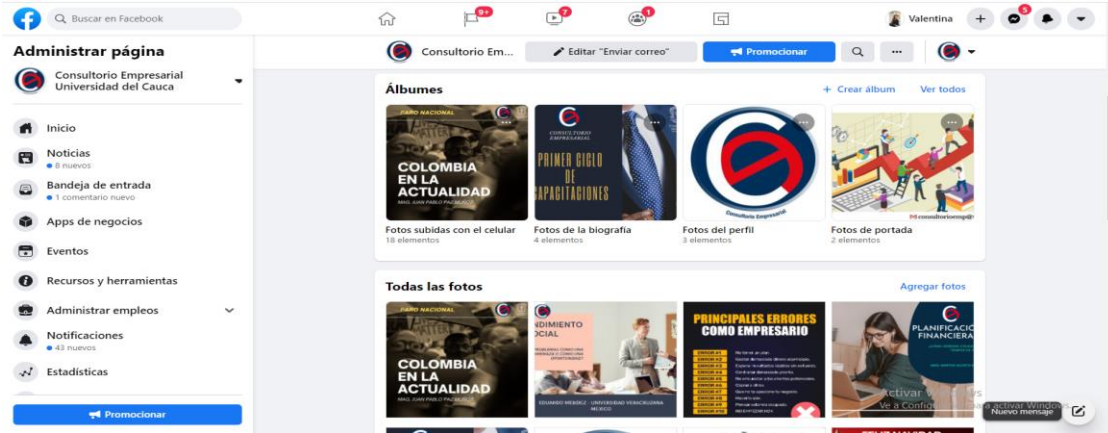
Buscar en Facebook

9+ 7 1

Valentina 5

Administrar página

Consultorio Empresarial Universidad del Cauca

Inicio

Noticias
8 nuevos

Bandeja de entrada
1 comentario nuevo

Apps de negocios

Eventos

Recursos y herramientas

Administrar empleos

Notificaciones
43 nuevos

Estadísticas

Promocionar

Consultorio Em...

Editar "Enviar correo"

Promocionar

Álbumes

+ Crear álbum

Ver todos

PARO NACIONAL
COLOMBIA EN LA ACTUALIDAD
MAG. JUAN PABLO PACHECO

CONSULTORIO EMPRESARIAL
PRIMER CICLO DE CAPACITACIONES

Consultorio Empresarial

Fotos subidas con el celular
18 elementos

Fotos de la biografía
4 elementos

Fotos del perfil
3 elementos

Fotos de portada
2 elementos

Todas las fotos

Agregar fotos

PARO NACIONAL
COLOMBIA EN LA ACTUALIDAD
MAG. JUAN PABLO PACHECO

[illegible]NDIMIENTO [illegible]OCIAL

EDUARDO MENDEZ - UNIVERSIDAD VERACRUZANA MEXICO

PRINCIPALES ERRORES COMO EMPRESARIO

PLANIFICACI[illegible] FINANCIERA

Activar Windows
Ve a Configuración para activar Windows.

Nuevo mensaje